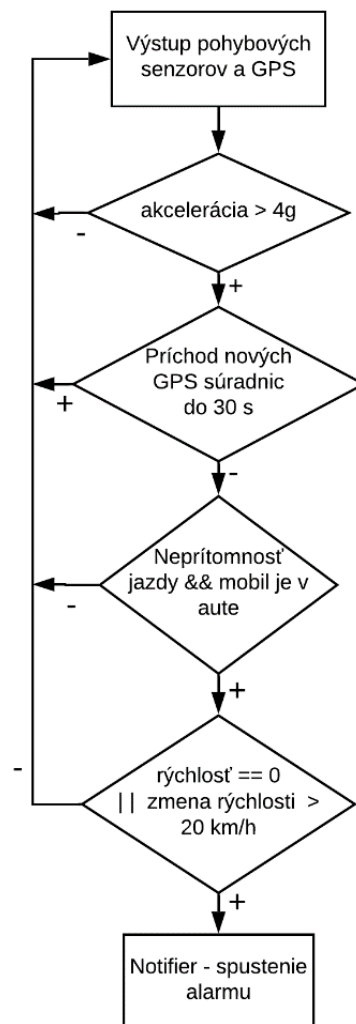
Výstup pohybových senzorov a GPS

akcelerácia > 4g

-

+

Príchod nových GPS súradnic do 30 s

+

-

Neprítomnosť jazdy && mobil je v aute

-

+

-

rýchlosť == 0 || zmena rýchlosti > 20 km/h

+

Notifier - spustenie alarmu